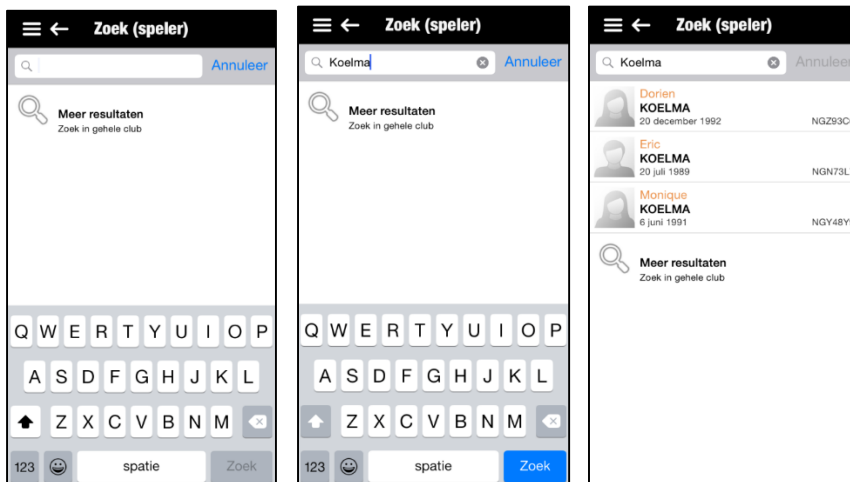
Zoek (speler)

Annuleer

Meer resultaten
Zoek in gehele club

Q W E R T Y U I O P
A S D F G H J K L
Z X C V B N M
123 spatie Zoek

Zoek (speler)

Koelma

Annuleer

Meer resultaten
Zoek in gehele club

Q W E R T Y U I O P
A S D F G H J K L
Z X C V B N M
123 spatie Zoek

Zoek (speler)

Koelma

Annulee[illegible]

Dorien
KOELMA
20 december 1992
NGZ93C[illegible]

Eric
KOELMA
20 juli 1989
NGN73L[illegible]

Monique
KOELMA
6 juni 1991
NGY48Y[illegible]

Meer resultaten
Zoek in gehele club